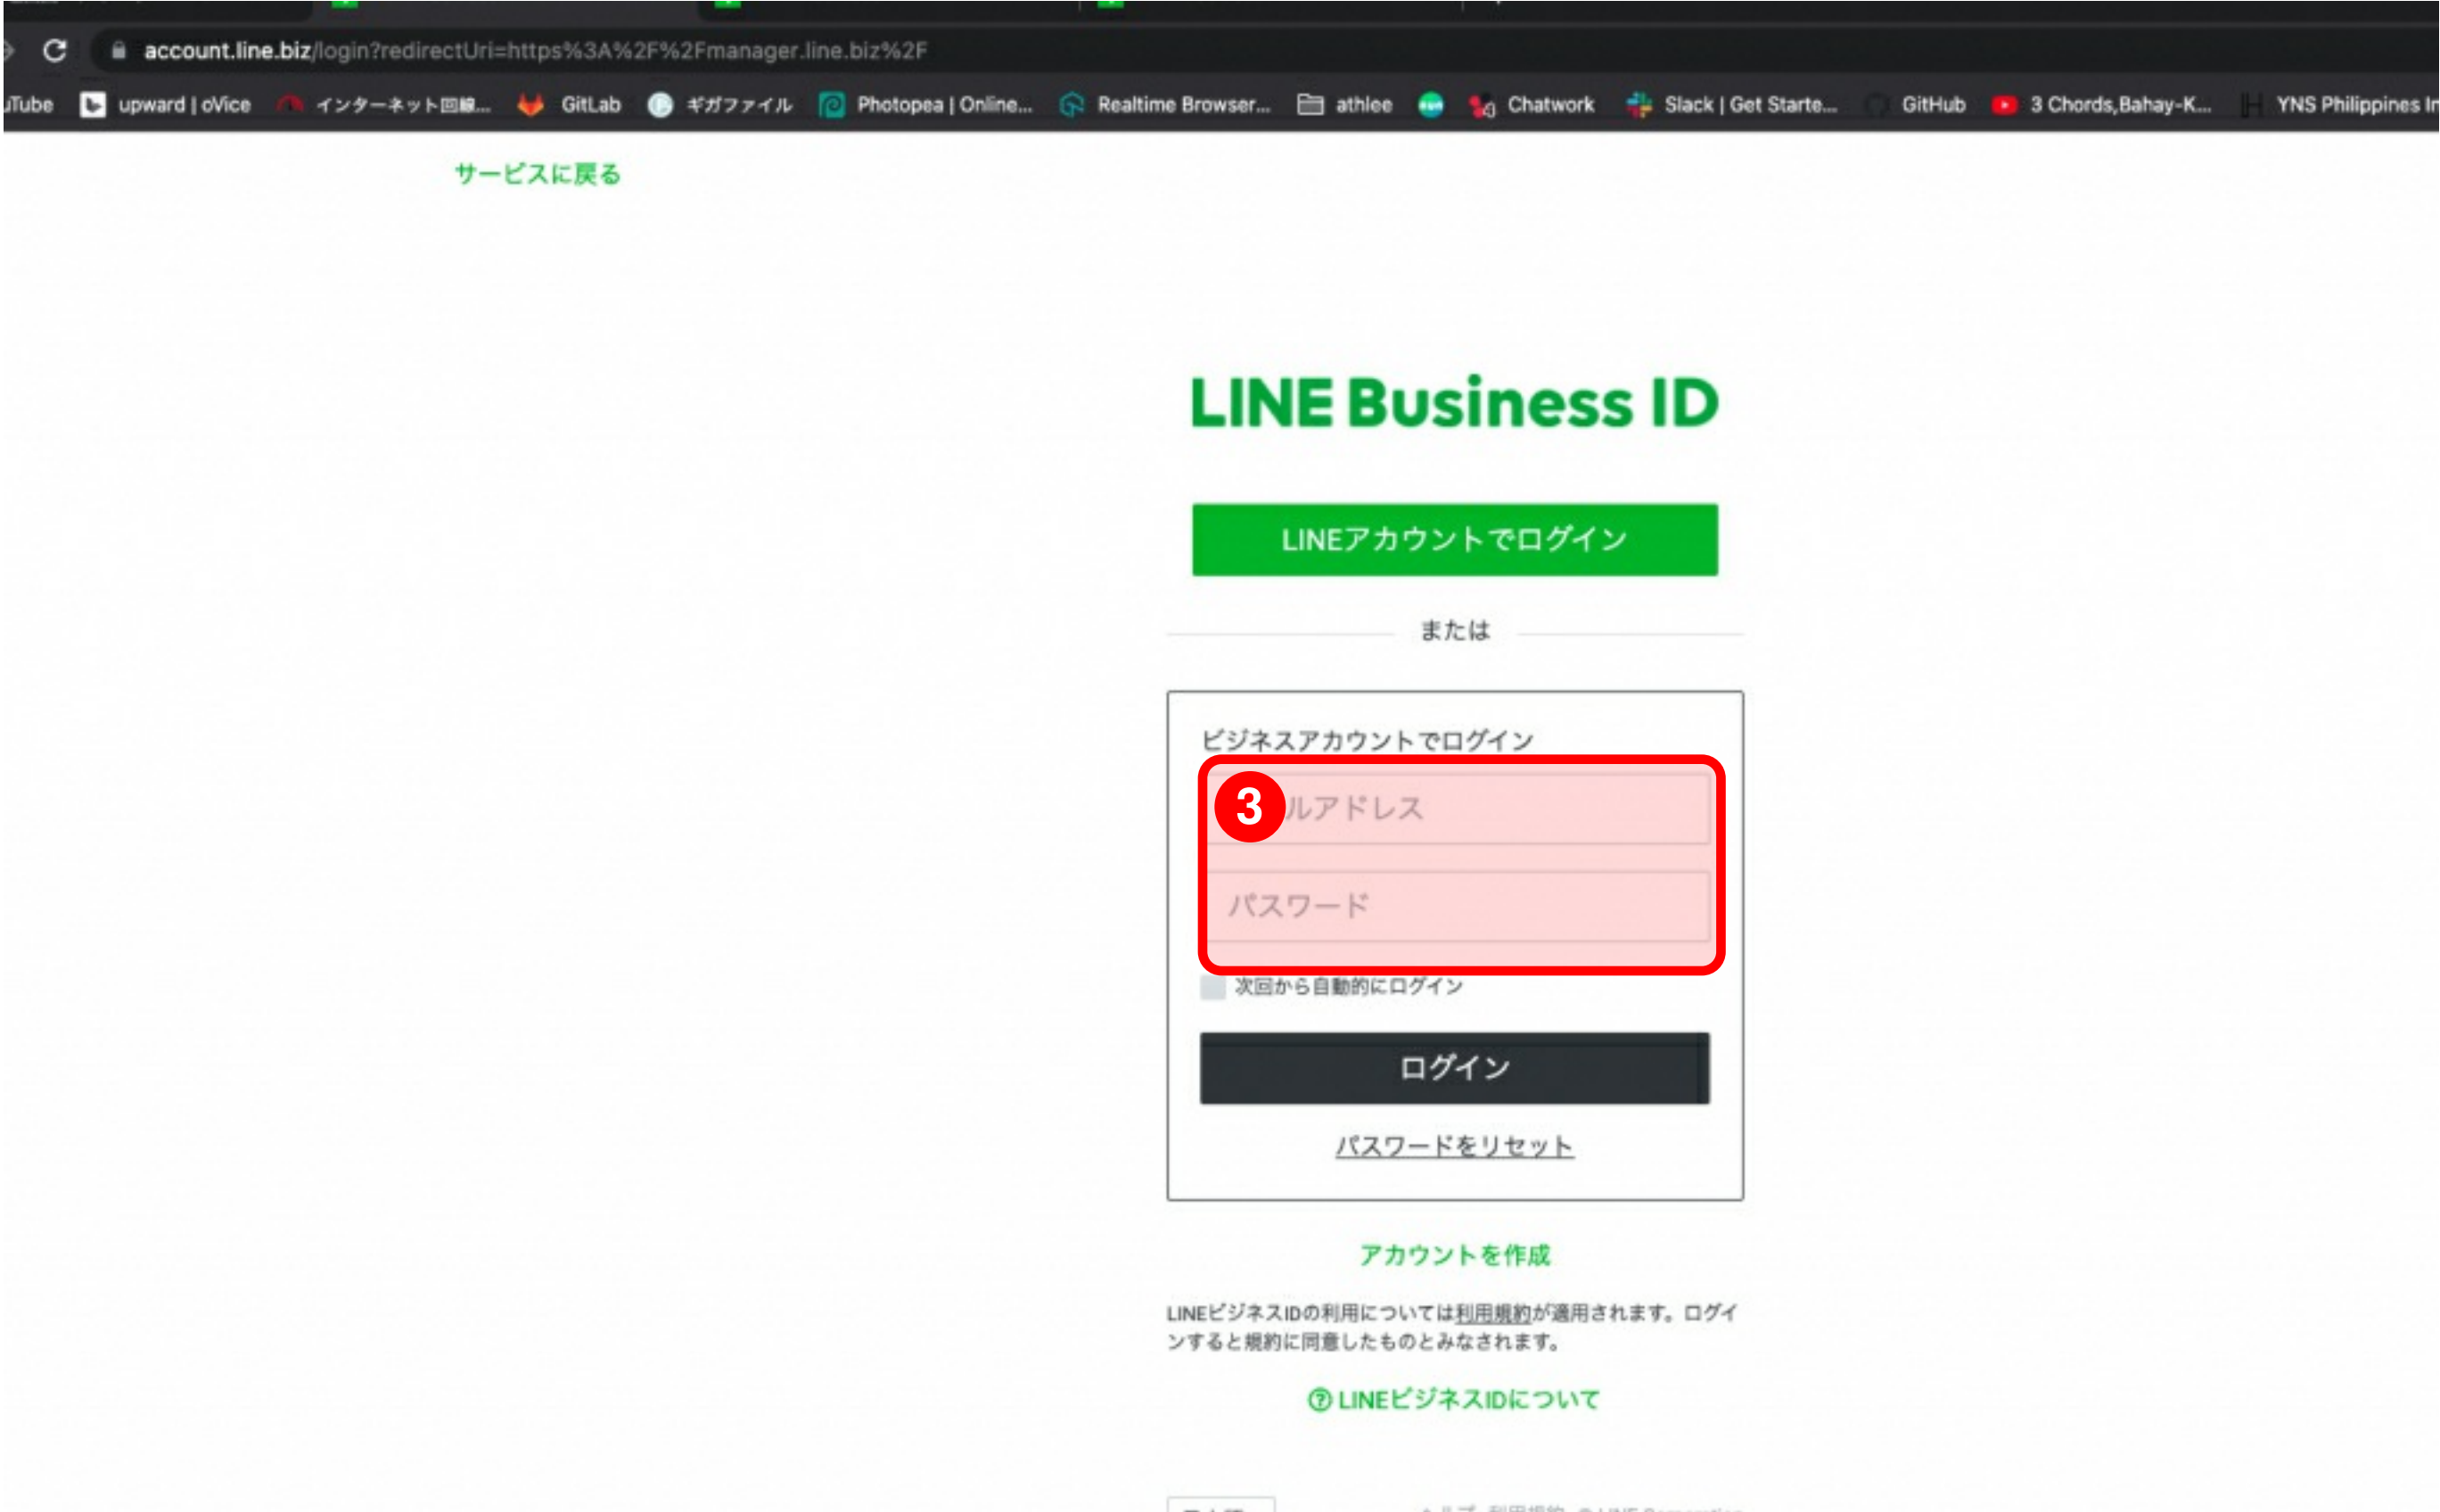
account.line.biz/login?redirectUri=https%3A%2F%2Fmanager.line.biz%2F

uTube upward | oVice インターネット回線... GitLab ギガファイル Photopea | Online... Realtime Browser... athlee Chatwork Slack | Get Starte... GitHub 3 Chords,Bahay-K... YNS Philippines In

サービスに戻る

LINE Business ID

LINEアカウントでログイン

または

ビジネスアカウントでログイン

3 ルアドレス

パスワード

次回から自動的にログイン

ログイン

パスワードをリセット

アカウントを作成

LINEビジネスIDの利用については利用規約が適用されます。ログインすると規約に同意したものとみなされます。

LINEビジネスIDについて

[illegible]